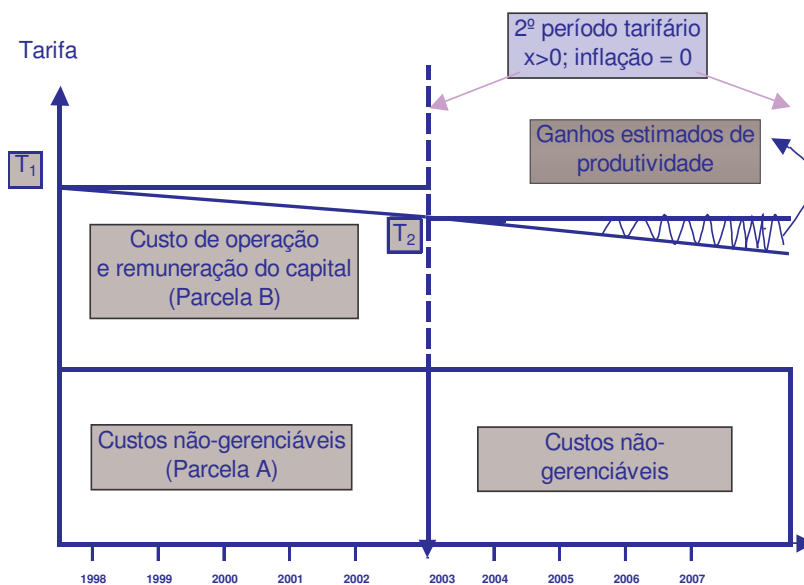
Tarifa

2º período tarifário
x>0; inflação = 0

Ganhos estimados de produtividade

$T_1$

$T_2$

Custo de operação e remuneração do capital (Parcela B)

Custos não-gerenciáveis (Parcela A)

Custos não-gerenciáveis

1998 1999 2000 2001 2002 2003 2004 2005 2006 2007